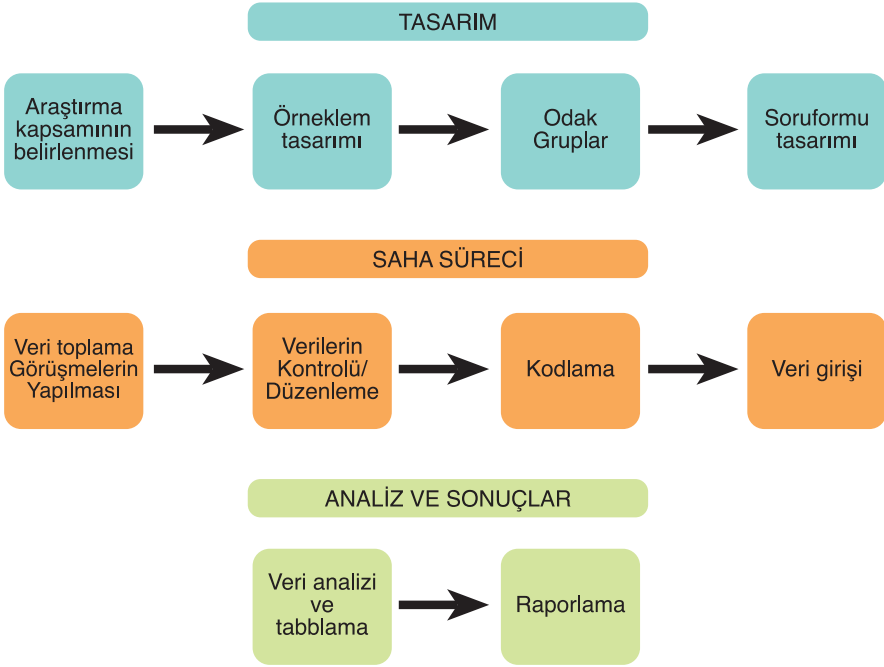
TASARIM

Araştırma kapsamının belirlenmesi

Örneklem tasarımı

Odak Gruplar

Soruformu tasarımı

SAHA SÜRECİ

Veri toplama Görüşmelerin Yapılması

Verilerin Kontrolü/ Düzenleme

Kodlama

Veri girişi

ANALİZ VE SONUÇLAR

Veri analizi ve tabblama

Raporlama